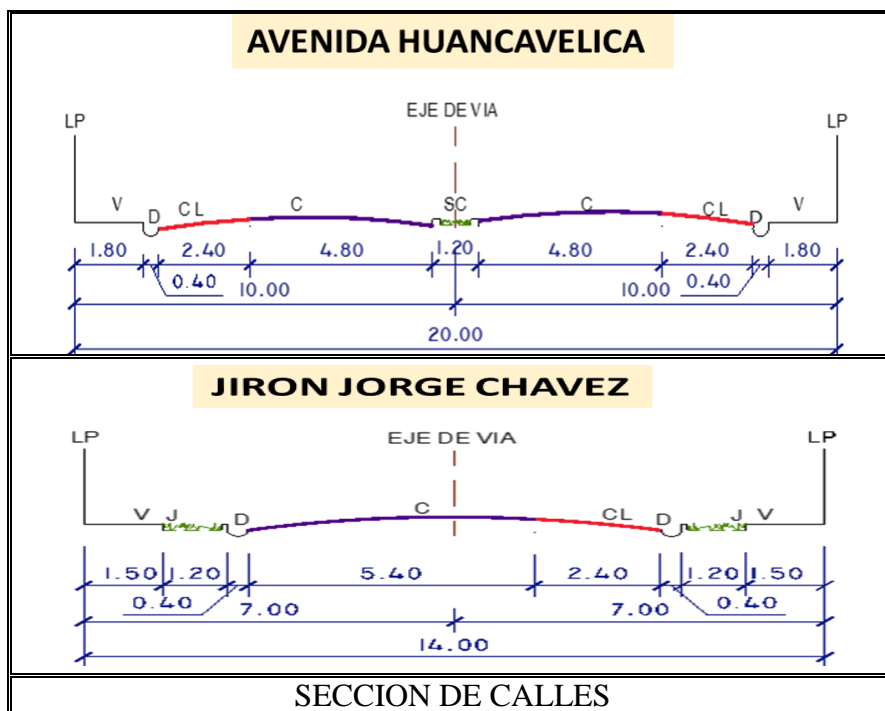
AVENIDA HUANCAVELICA

EJE DE VIA

LP

LP

V D CL C SC C CL D V

1.80 2.40 4.80 1.20 4.80 2.40 1.80

0.40 10.00 10.00 0.40

20.00

JIRON JORGE CHAVEZ

EJE DE VIA

LP

LP

V J D C CL D J V

1.50 1.20 5.40 2.40 1.20 1.50

0.40 7.00 7.00 0.40

14.00

SECCION DE CALLES